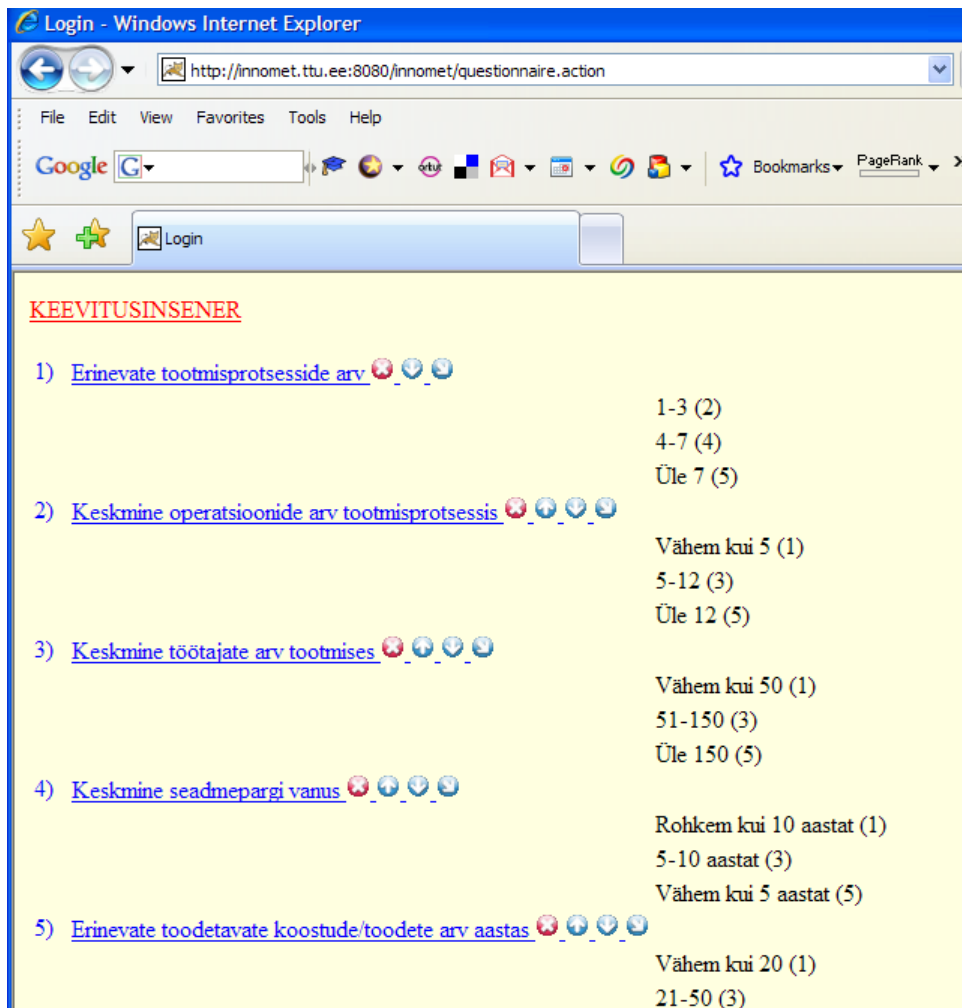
Login - Windows Internet Explorer

http://innomet.ttu.ee:8080/innomet/questionnaire.action

File Edit View Favorites Tools Help

Google G

Bookmarks PageRank

Login

KEEVITUSINSENER

1) Erinevate tootmisprotsesside arv

1-3 (2)
4-7 (4)
Üle 7 (5)

2) Keskmine operatsioonide arv tootmisprotsessis

Vähem kui 5 (1)
5-12 (3)
Üle 12 (5)

3) Keskmine töötajate arv tootmises

Vähem kui 50 (1)
51-150 (3)
Üle 150 (5)

4) Keskmine seadmepargi vanus

Rohkem kui 10 aastat (1)
5-10 aastat (3)
Vähem kui 5 aastat (5)

5) Erinevate toodetavate koostude/toodete arv aastas

Vähem kui 20 (1)
21-50 (3)